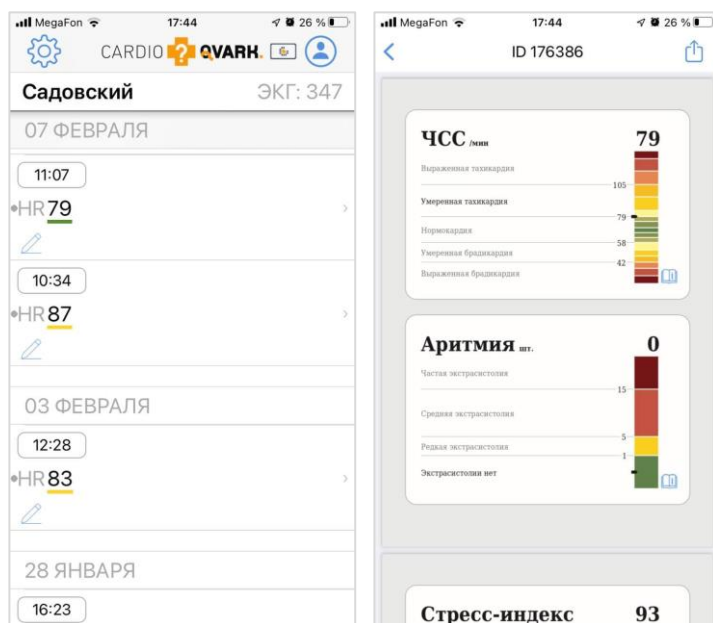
MegaFon 17:44 26 %

CARDIO QVARK.

Садовский ЭКГ: 347

07 ФЕВРАЛЯ

11:07

HR 79

10:34

HR 87

03 ФЕВРАЛЯ

12:28

HR 83

28 ЯНВАРЯ

16:23

MegaFon 17:44 26 %

ID 176386

ЧСС /мин 79

Выраженная тахикардия

105

Умеренная тахикардия

79

Нормокардия

58

Умеренная брадикардия

42

Выраженная брадикардия

Аритмия шт. 0

Частая экстрасистолия

15

Средняя экстрасистолия

5

Редкая экстрасистолия

1

Экстрасистолии нет

Стресс-индекс 93